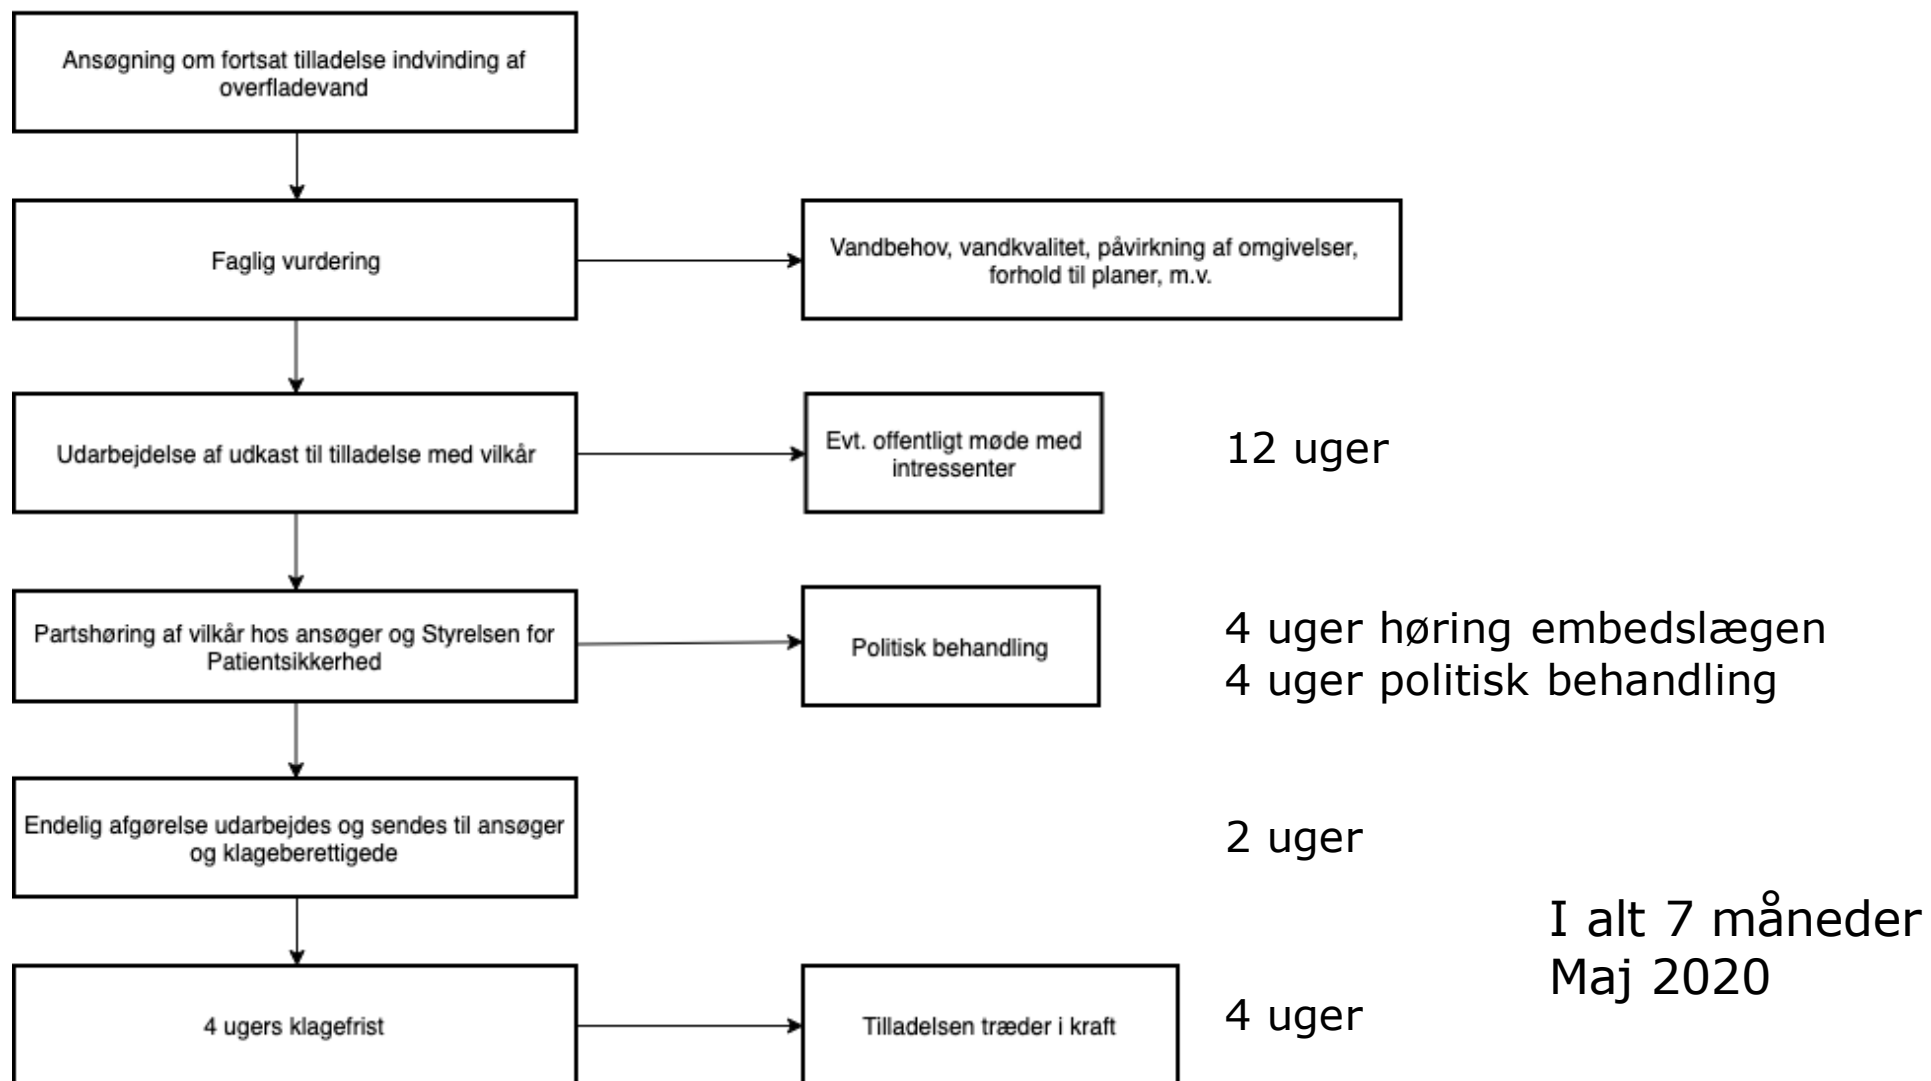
Ansøgning om fortsat tilladelse indvinding af overfladevand

Faglig vurdering

Vandbehov, vandkvalitet, påvirkning af omgivelser, forhold til planer, m.v.

Udarbejdelse af udkast til tilladelse med vilkår

Evt. offentligt møde med intressenter

12 uger

Partshøring af vilkår hos ansøger og Styrelsen for Patientsikkerhed

Politisk behandling

4 uger høring embedslægen
4 uger politisk behandling

Endelig afgørelse udarbejdes og sendes til ansøger og klageberettigede

2 uger

I alt 7 måneder
Maj 2020

4 ugers klagefrist

Tilladelsen træder i kraft

4 uger